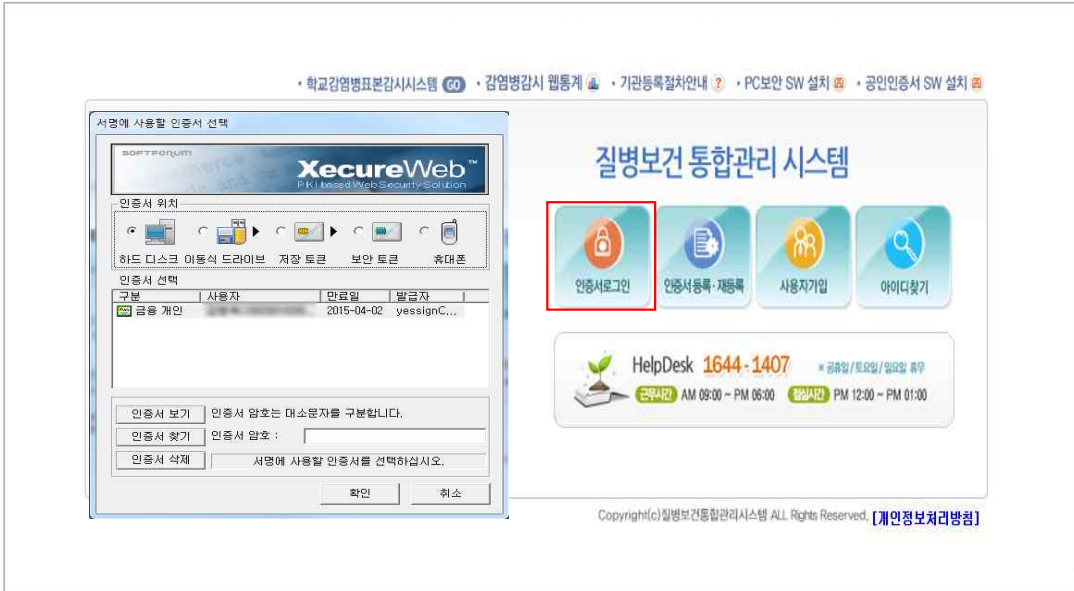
· 학교감염병표본감시시스템 GO · 감염병감시 웹통계 · 기관등록절차안내 ? · PC보안 SW 설치 · 공인인증서 SW 설치

서명에 사용할 인증서 선택

SOFTFORUM

XecureWeb™
PKI based Web Security Solution

인증서 위치

하드 디스크 이동식 드라이브 저장 토큰 보안 토큰 휴대폰

인증서 선택

| 구분 | 사용자 | 만료일 | 발급자 |
|---|---|---|---|
| 금융 개인 | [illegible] | 2015-04-02 | yessignC... |

인증서 보기 인증서 암호는 대소문자를 구분합니다.

인증서 찾기 인증서 암호 :

인증서 삭제 서명에 사용할 인증서를 선택하십시오.

확인 취소

질병보건 통합관리 시스템

인증서로그인 인증서 등록·재등록 사용자가입 아이디찾기

HelpDesk 1644-1407 ※ 공휴일/토요일/일요일 휴무

근무시간 AM 09:00 ~ PM 06:00 점심시간 PM 12:00 ~ PM 01:00

Copyright(c)질병보건통합관리시스템 ALL Rights Reserved. [개인정보처리방침]